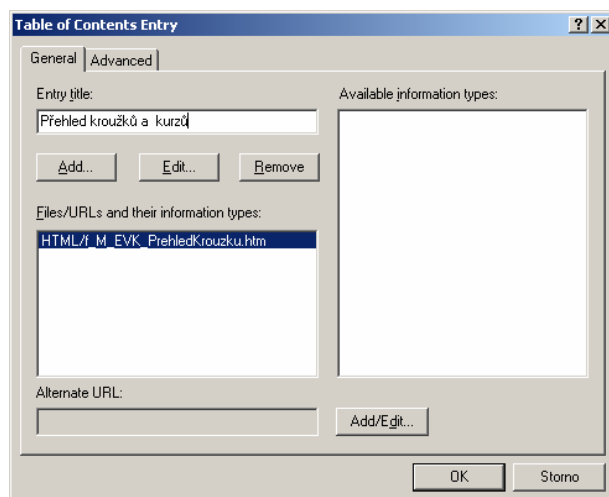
Table of Contents Entry

?

X

General

Advanced

Entry title:

Přehled kroužků a  kurzů

Add...

Edit...

Remove

Files/URLs and their information types:

HTML/f_M_EVK_PrehledKrouzku.htm

Available information types:

Alternate URL:

Add/Edit...

OK

Storno